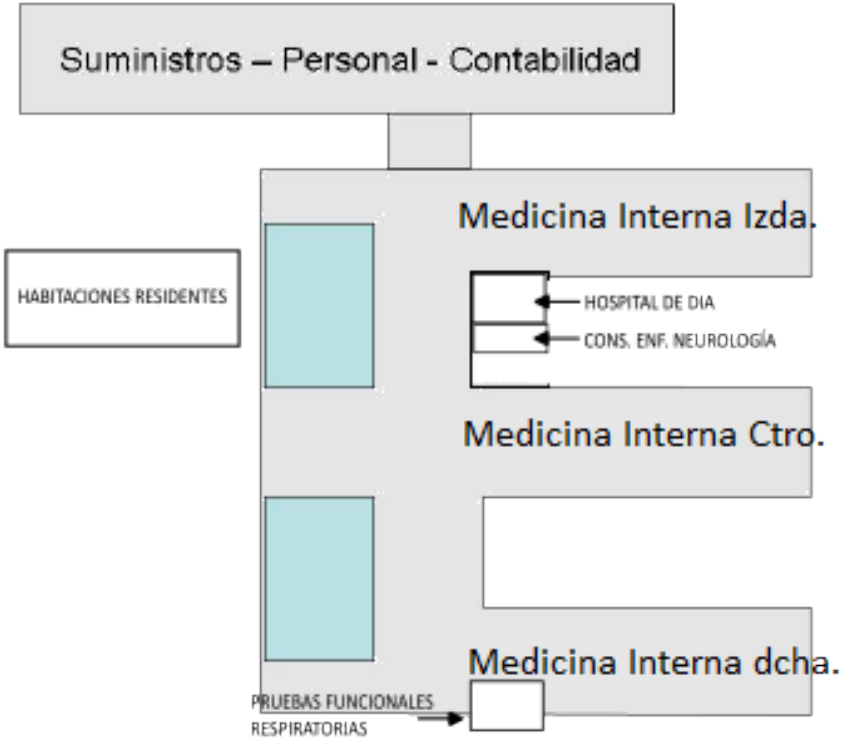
Suministros – Personal - Contabilidad

Medicina Interna Izda.

HABITACIONES RESIDENTES

HOSPITAL DE DIA

CONS. ENF. NEUROLOGÍA

Medicina Interna Ctro.

Medicina Interna dcha.

PRUEBAS FUNCIONALES RESPIRATORIAS